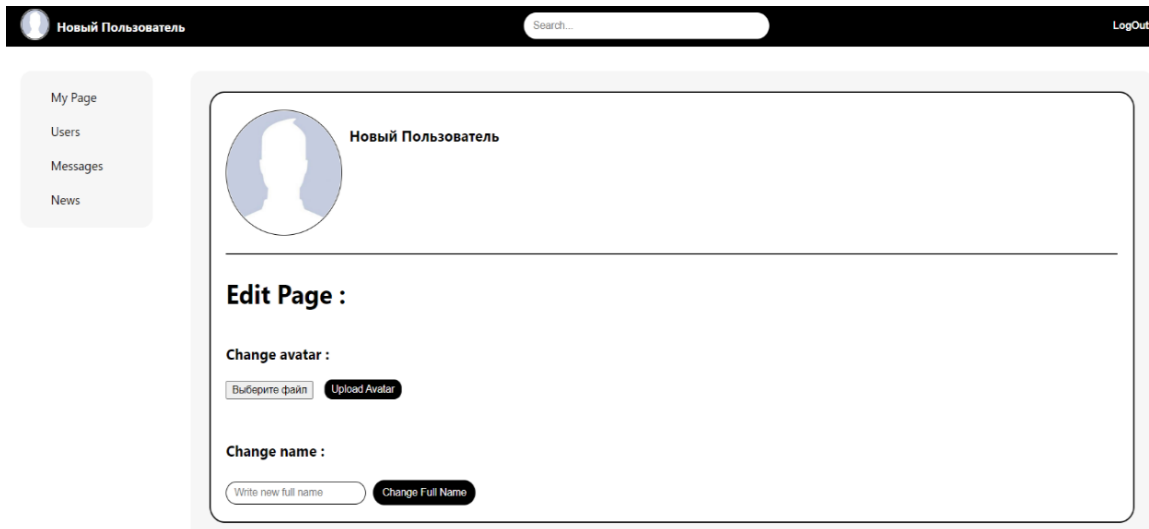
Новый Пользователь

Search...

LogOut

My Page

Users

Messages

News

Новый Пользователь

Edit Page :

Change avatar :

Выберите файл

Upload Avatar

Change name :

Write new full name

Change Full Name